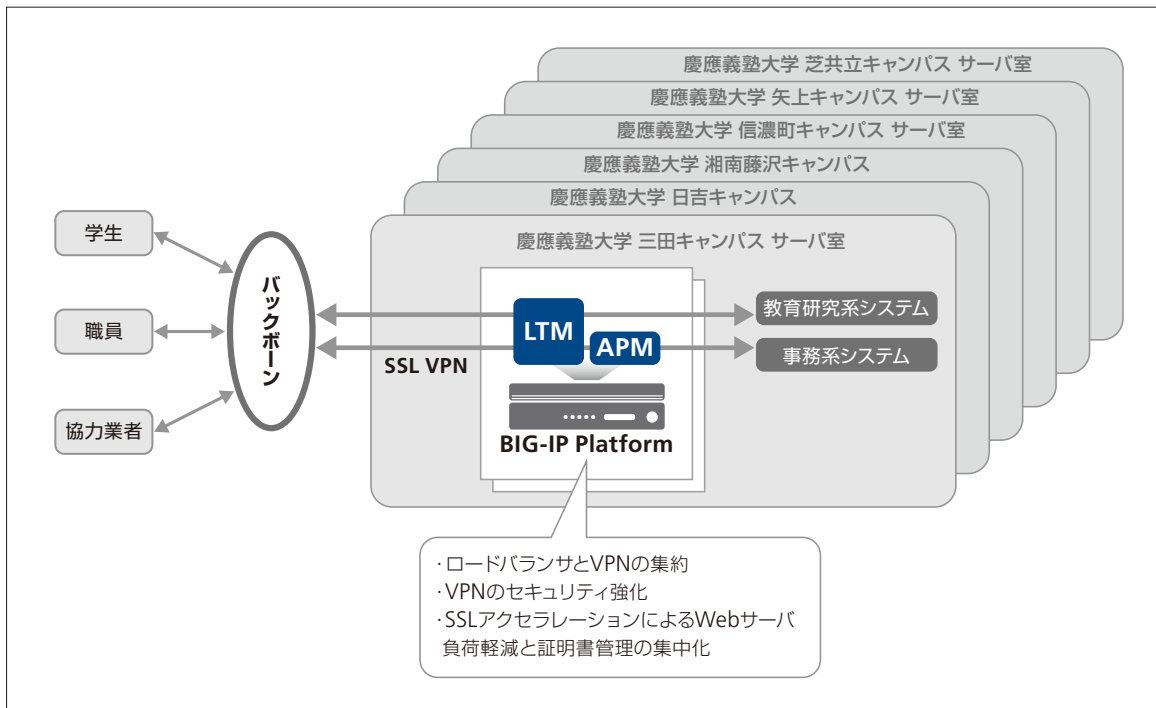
慶應義塾大学 芝共立キャンパス サーバ室

慶應義塾大学 矢上キャンパス サーバ室

慶應義塾大学 信濃町キャンパス サーバ室

慶應義塾大学 湘南藤沢キャンパス

慶應義塾大学 日吉キャンパス

慶應義塾大学 三田キャンパス サーバ室

学生

職員

協力業者

バックボーン

SSL VPN

LTM

APM

BIG-IP Platform

教育研究系システム

事務系システム

· ロードバランサとVPNの集約
· VPNのセキュリティ強化
· SSLアクセラレーションによるWebサーバ負荷軽減と証明書管理の集中化